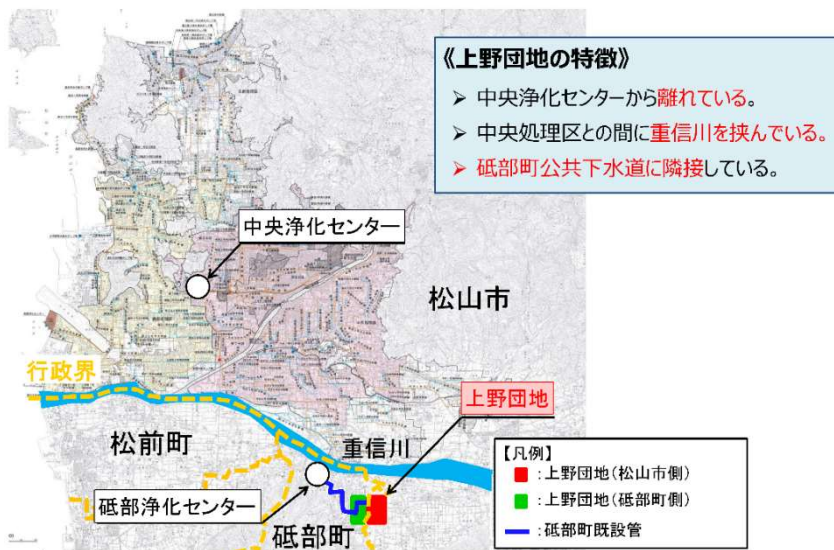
《上野団地の特徴》

➢ 中央浄化センターから離れている。

➢ 中央処理区との間に重信川を挟んでいる。

➢ 砥部町公共下水道に隣接している。

中央浄化センター

松山市

行政界

上野団地

松前町

重信川

【凡例】

：上野団地（松山市側）

：上野団地（砥部町側）

：砥部町既設管

砥部浄化センター

砥部町